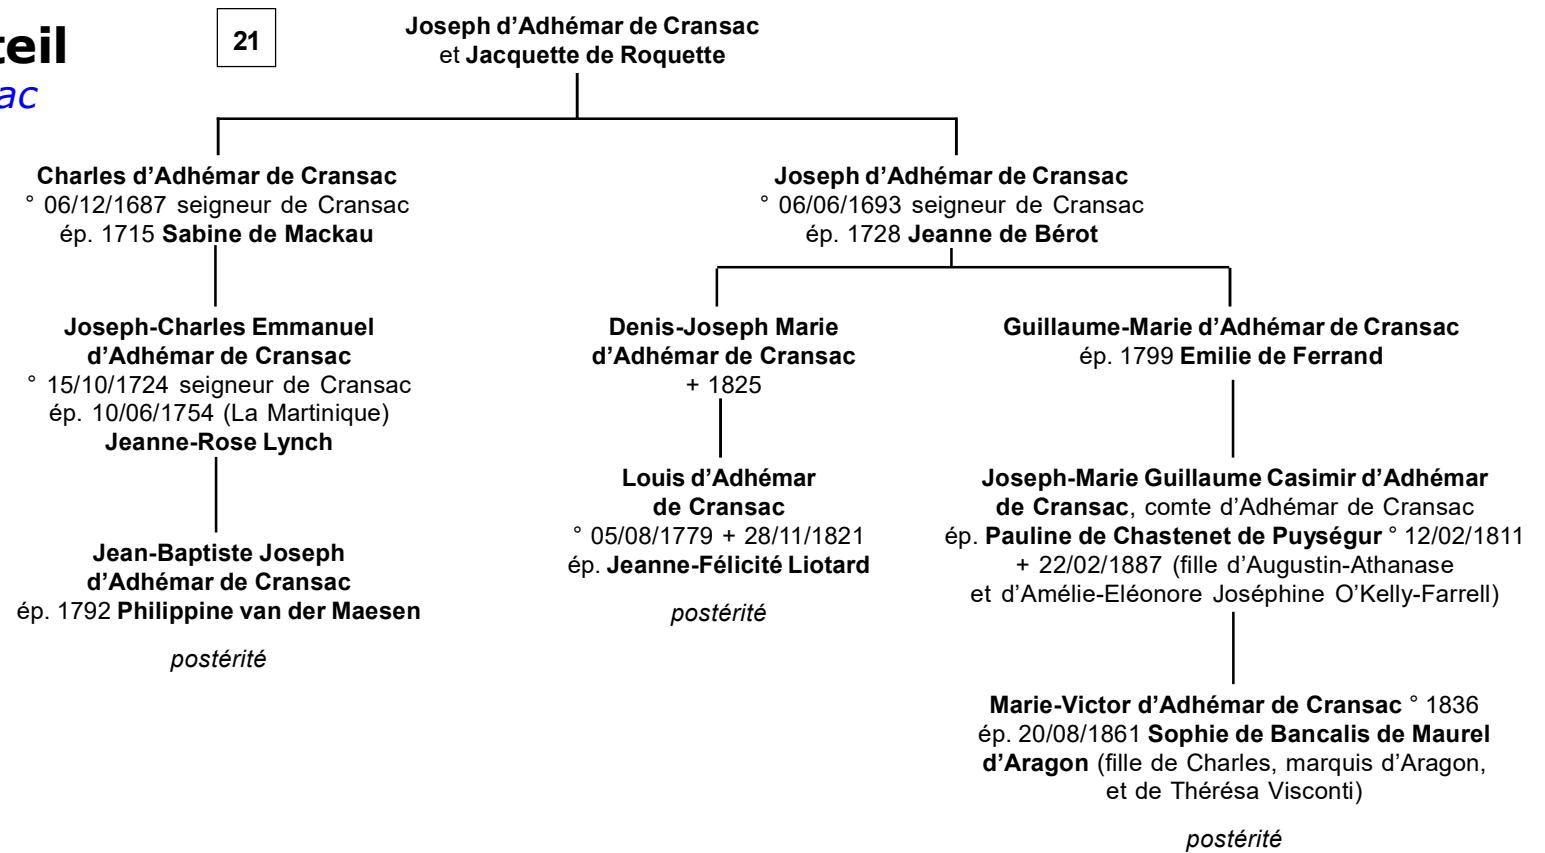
teil
ac

21

Joseph d’Adhémar de Cransac
et Jacquette de Roquette

Charles d’Adhémar de Cransac
° 06/12/1687 seigneur de Cransac
ép. 1715 Sabine de Mackau

Joseph-Charles Emmanuel d’Adhémar de Cransac
° 15/10/1724 seigneur de Cransac
ép. 10/06/1754 (La Martinique)
Jeanne-Rose Lynch

Jean-Baptiste Joseph d’Adhémar de Cransac
ép. 1792 Philippine van der Maesen

postérité

Joseph d’Adhémar de Cransac
° 06/06/1693 seigneur de Cransac
ép. 1728 Jeanne de Bérot

Denis-Joseph Marie d’Adhémar de Cransac
+ 1825

Louis d’Adhémar de Cransac
° 05/08/1779 + 28/11/1821
ép. Jeanne-Félicité Liotard

postérité

Guillaume-Marie d’Adhémar de Cransac
ép. 1799 Emilie de Ferrand

Joseph-Marie Guillaume Casimir d’Adhémar de Cransac, comte d’Adhémar de Cransac
ép. Pauline de Chastenet de Puységur ° 12/02/1811 + 22/02/1887 (fille d’Augustin-Athanase et d’Amélie-Eléonore Joséphine O’Kelly-Farrell)

Marie-Victor d’Adhémar de Cransac ° 1836
ép. 20/08/1861 Sophie de Bancalis de Maurel d’Aragon (fille de Charles, marquis d’Aragon, et de Thérésa Visconti)

postérité